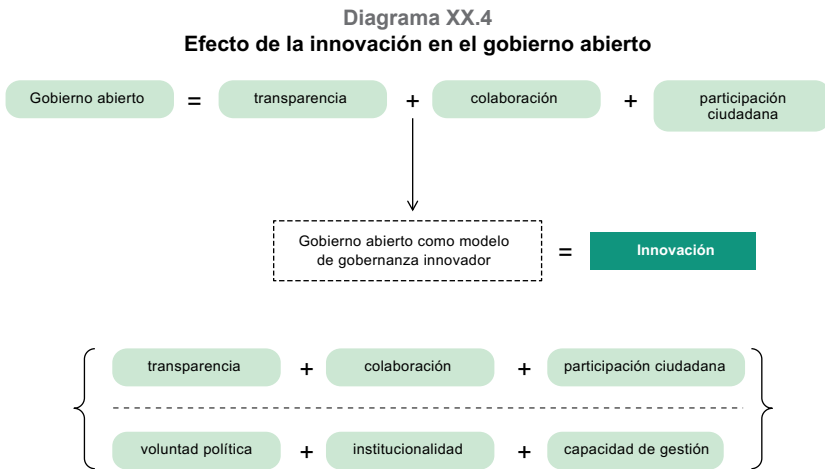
Diagrama XX.4
Efecto de la innovación en el gobierno abierto

Gobierno abierto = transparencia + colaboración + participación ciudadana

Gobierno abierto como modelo de gobernanza innovador = Innovación

transparencia + colaboración + participación ciudadana

voluntad política + institucionalidad + capacidad de gestión